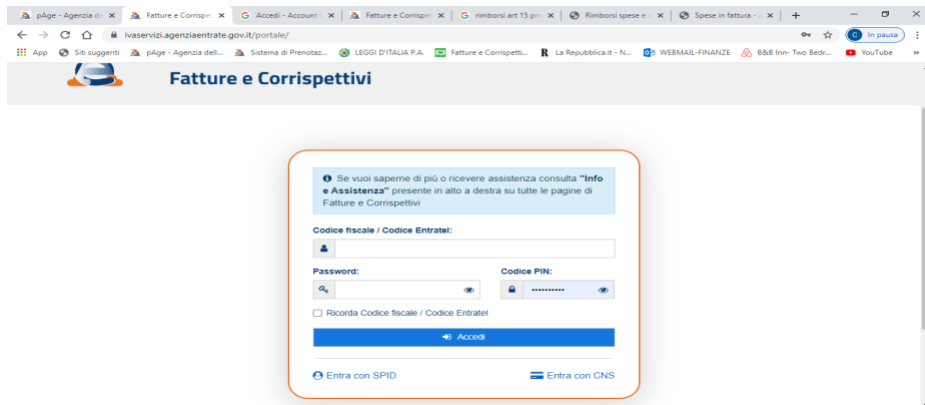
pAge - Agenzia de ×
Fatture e Corrispe ×
Accedi - Account ×
Fatture e Corrispe ×
rimborsi art 15 pr ×
Rimborsi spese e ×
Spese in fattura - ×
+
ivaservizi.agenziaentrate.gov.it/portale/
In pausa
App
Siti suggeriti
pAge - Agenzia dell...
Sistema di Prenotaz...
LEGGI D'ITALIA P.A.
Fatture e Corrispetti...
La Repubblica.it - N...
WEBMAIL-FINANZE
B&B Inn- Two Bedr...
YouTube
»

Fatture e Corrispettivi

Se vuoi saperne di più o ricevere assistenza consulta "Info e Assistenza" presente in alto a destra su tutte le pagine di Fatture e Corrispettivi

Codice fiscale / Codice Entratel:

Password:

Codice PIN:

••••••••••

Ricorda Codice fiscale / Codice Entratel

Accedi

Entra con SPID

Entra con CNS